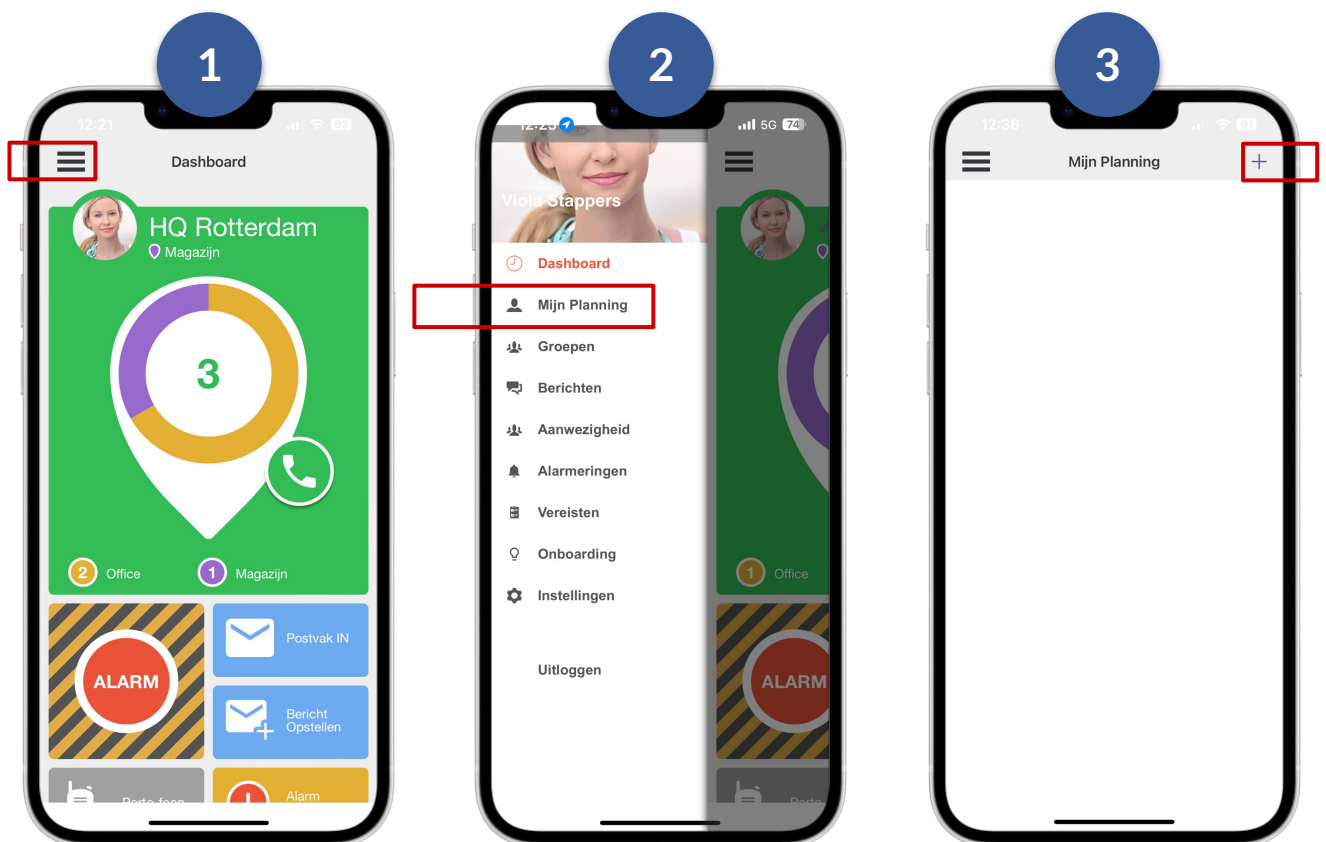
1

12:21

83

Dashboard

HQ Rotterdam

Magazijn

3

2 Office

1 Magazijn

ALARM

Postvak IN

Bericht Opstellen

Porto-foon

Alarm

2

12:25

5G 74

Viola Stappers

Dashboard

Mijn Planning

Groepen

Berichten

Aanwezigheid

Alarmeringen

Vereisten

Onboarding

Instellingen

Uitloggen

1 Office

ALARM

Porto

3

12:36

81

Mijn Planning

+